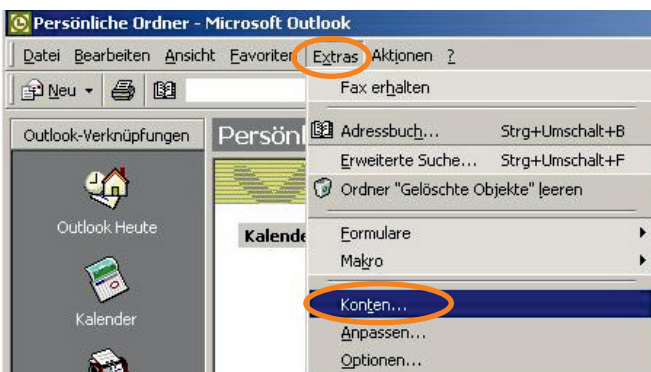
Persönliche Ordner - Microsoft Outlook

Datei Bearbeiten Ansicht Favoriten Extras Aktionen ?

Neu

Outlook-Verknüpfungen

Persönl

Outlook Heute

Kalende

Kalender

Fax erhalten

Adressbuch... Strg+Umschalt+B

Erweiterte Suche... Strg+Umschalt+F

Ordner "Gelöschte Objekte" leeren

Formulare

Makro

Konten...

Anpassen...

Optionen...